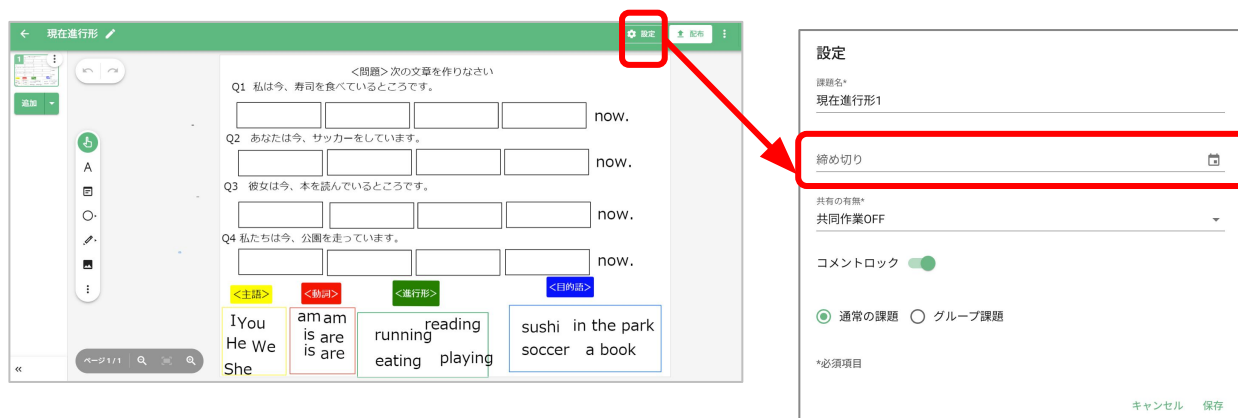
現在進行形

設定 配布

1

追加

A

ページ1/1

<問題> 次の文章を作りなさい
Q1 私は今、寿司を食べているところです。

now.

Q2 あなたは今、サッカーをしています。

now.

Q3 彼女は今、本を読んでいるところです。

now.

Q4 私たちは今、公園を走っています。

now.

<主語>
I You
He We
She

<動詞>
am am
is are
is are

<進行形>
running reading
eating playing

<目的語>
sushi in the park
soccer a book

設定

課題名*
現在進行形1

締め切り

共有の有無*
共同作業OFF

コメントロック

通常の課題 グループ課題

*必須項目

キャンセル 保存